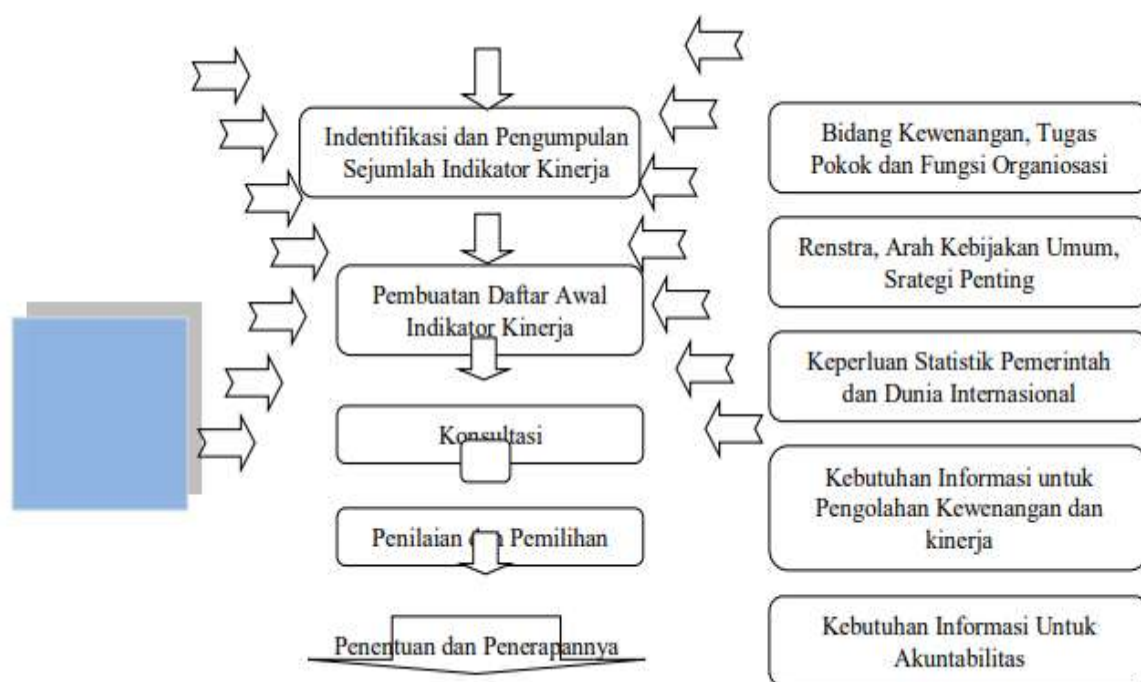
Indentifikasi dan Pengumpulan Sejumlah Indikator Kinerja

Pembuatan Daftar Awal Indikator Kinerja

Konsultasi

Penilaian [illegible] Pemilihan

Penentuan dan Penerapannya

Bidang Kewenangan, Tugas Pokok dan Fungsi Organiosasi

Renstra, Arah Kebijakan Umum, Srategi Penting

Keperluan Statistik Pemerintah dan Dunia Internasional

Kebutuhan Informasi untuk Pengolahan Kewenangan dan kinerja

Kebutuhan Informasi Untuk Akuntabilitas